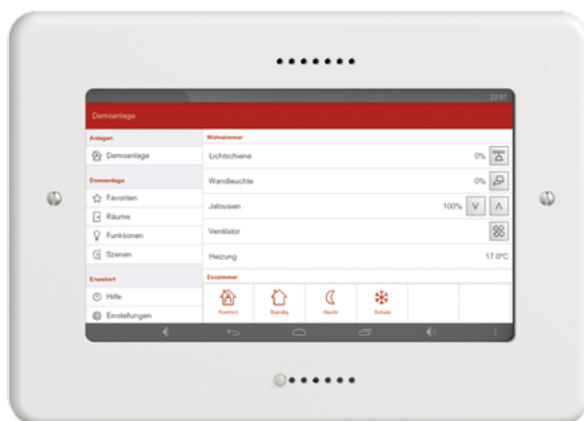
22:57

Demoanlage

Anlagen

Demoanlage

Demoanlage

Favoriten

Räume

Funktionen

Szenen

Erweitert

Hilfe

Einstellungen

Wohnzimmer

Lichtschiene 0%

Wandleuchte 0%

Jalousien 100%

Ventilator

Heizung 17.0°C

Esszimmer

Komfort

Standby

Nacht

Schutz